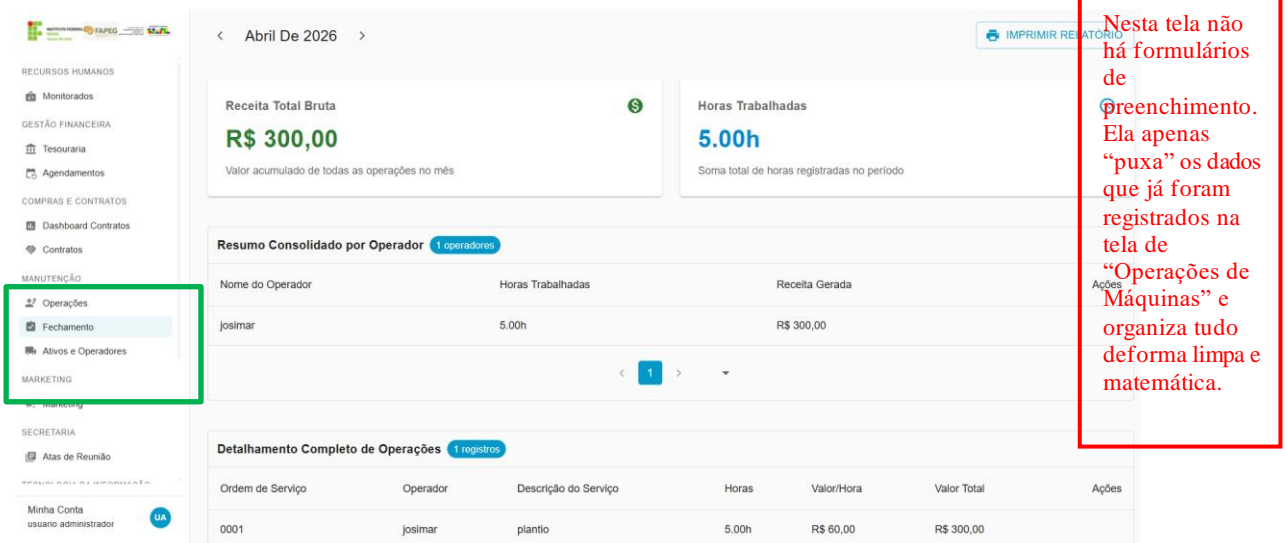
RECURSOS HUMANOS
Monitorados
GESTÃO FINANCEIRA
Tesouraria
Agendamentos
COMPRAS E CONTRATOS
Dashboard Contratos
Contratos
MANUTENÇÃO
Operações
Fechamento
Ativos e Operadores
MARKETING
Marketing
SECRETARIA
Atas de Reunião
Minha Conta
usuario administrador
UA

Abril De 2026

IMPRIMIR RELATÓRIO

Receita Total Bruta
R$ 300,00
Valor acumulado de todas as operações no mês

Horas Trabalhadas
5.00h
Soma total de horas registradas no período

Resumo Consolidado por Operador 1 operadores

| Nome do Operador | Horas Trabalhadas | Receita Gerada | Ações |
|---|---|---|---|
| josimar | 5.00h | R$ 300,00 | |

1

Detalhamento Completo de Operações 1 registros

| Ordem de Serviço | Operador | Descrição do Serviço | Horas | Valor/Hora | Valor Total | Ações |
|---|---|---|---|---|---|---|
| 0001 | josimar | plantio | 5.00h | R$ 60,00 | R$ 300,00 | |

Nesta tela não há formulários de preenchimento. Ela apenas “puxa” os dados que já foram registrados na tela de “Operações de Máquinas” e organiza tudo deforma limpa e matemática.